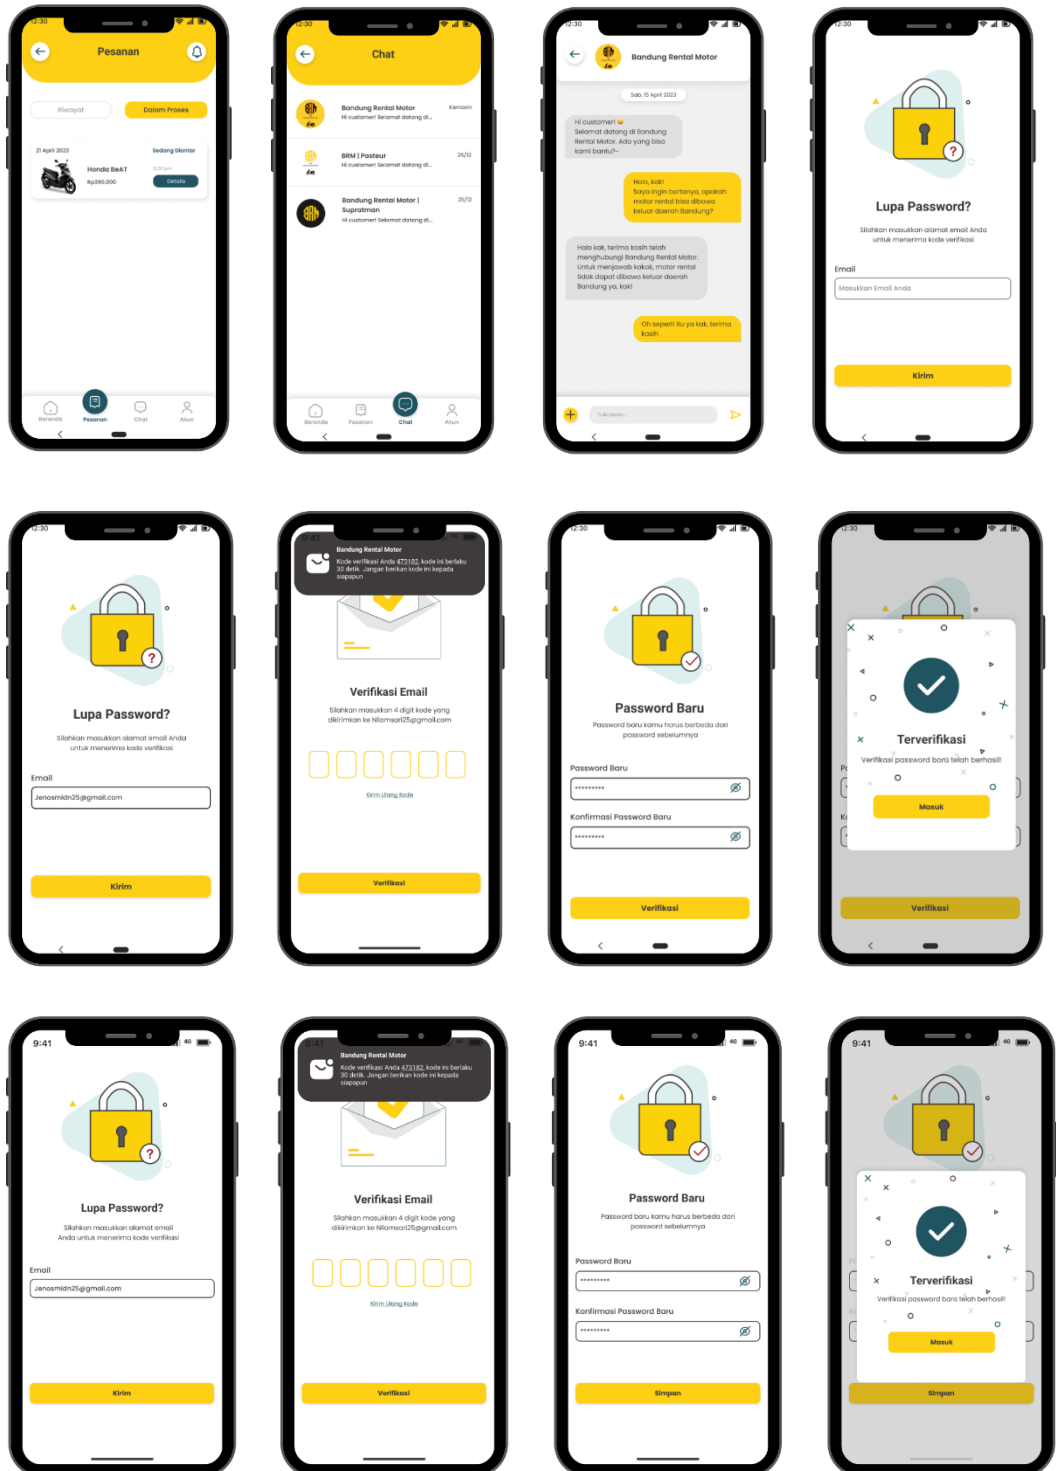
12:30

Pesanan

Riwayat

Dalam Proses

21 April 2023

Sedang Diantar

Honda BeAT

Rp390.000

Details

Beranda

Pesanan

Chat

Akun

12:30

Chat

Bandung Rental Motor

Kemarin

Hi customer! Selamat datang di...

BRM | Pasteur

25/12

Hi customer! Selamat datang di...

Bandung Rental Motor | Supratman

25/12

Hi customer! Selamat datang di...

Beranda

Pesanan

Chat

Akun

12:30

Bandung Rental Motor

Sab, 15 April 2023

Hi customer! Selamat datang di Bandung Rental Motor. Ada yang bisa kami bantu?~

Halo, kak! Saya ingin bertanya, apakah motor rental bisa dibawa keluar daerah Bandung?

Halo kak, terima kasih telah menghubungi Bandung Rental Motor. Untuk menjawab kakak, motor rental tidak dapat dibawa keluar daerah Bandung ya, kak!

Oh seperti itu ya kak, terima kasih

Tulis pesan...

12:30

Lupa Password?

Silahkan masukkan alamat email Anda untuk menerima kode verifikasi

Email

Masukkan Email Anda

Kirim

12:30

Lupa Password?

Silahkan masukkan alamat email Anda untuk menerima kode verifikasi

Email

Jenosmldn25@gmail.com

Kirim

9:41

Bandung Rental Motor

Kode verifikasi Anda 473182, kode ini berlaku 30 detik. Jangan berikan kode ini kepada siapapun

Verifikasi Email

Silahkan masukkan 4 digit kode yang dikirimkan ke Nilamsari25@gmail.com

Kirim Ulang Kode

Verifikasi

12:30

Password Baru

Password baru kamu harus berbeda dari password sebelumnya

Password Baru

*********

Konfirmasi Password Baru

*********

Verifikasi

12:30

Terverifikasi

Verifikasi password baru telah berhasil!

Masuk

Verifikasi

9:41

Lupa Password?

Silahkan masukkan alamat email Anda untuk menerima kode verifikasi

Email

Jenosmldn25@gmail.com

Kirim

9:41

Bandung Rental Motor

Kode verifikasi Anda 473182, kode ini berlaku 30 detik. Jangan berikan kode ini kepada siapapun

Verifikasi Email

Silahkan masukkan 4 digit kode yang dikirimkan ke Nilamsari25@gmail.com

Kirim Ulang Kode

Verifikasi

9:41

Password Baru

Password baru kamu harus berbeda dari password sebelumnya

Password Baru

*********

Konfirmasi Password Baru

*********

Simpan

9:41

Terverifikasi

Verifikasi password baru telah berhasil!

Masuk

Simpan